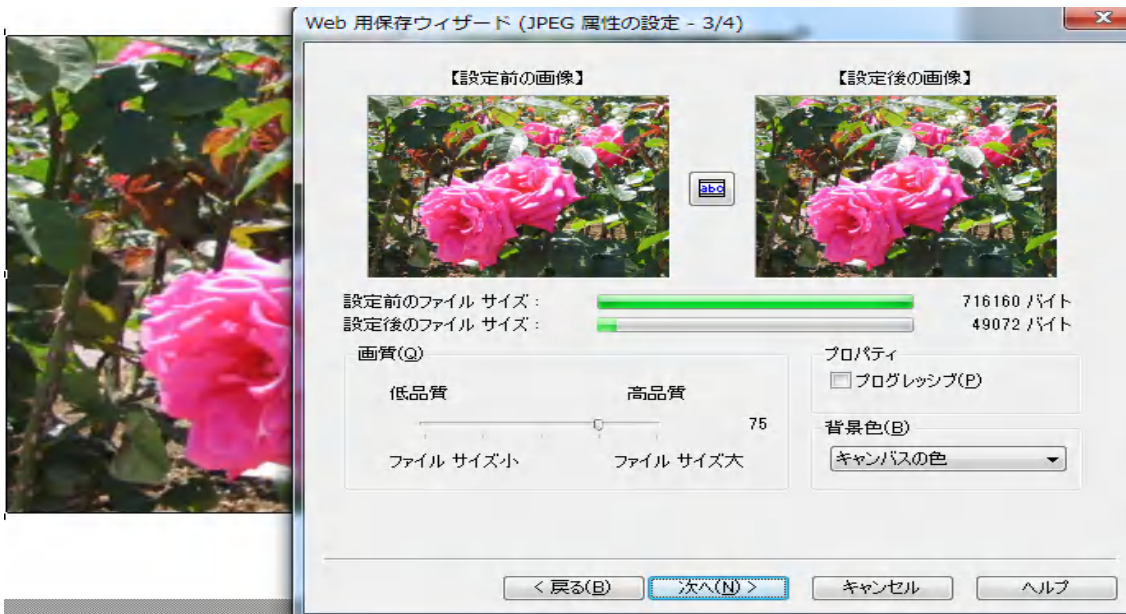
Web 用保存ウィザード (JPEG 属性の設定 - 3/4)

【設定前の画像】

【設定後の画像】

abc

設定前のファイル サイズ：

716160 バイト

設定後のファイル サイズ：

49072 バイト

画質(Q)

低品質

高品質

75

ファイル サイズ小

ファイル サイズ大

プロパティ

プログレッシブ(P)

背景色(B)

キャンバスの色

< 戻る(B)

次へ(N) >

キャンセル

ヘルプ